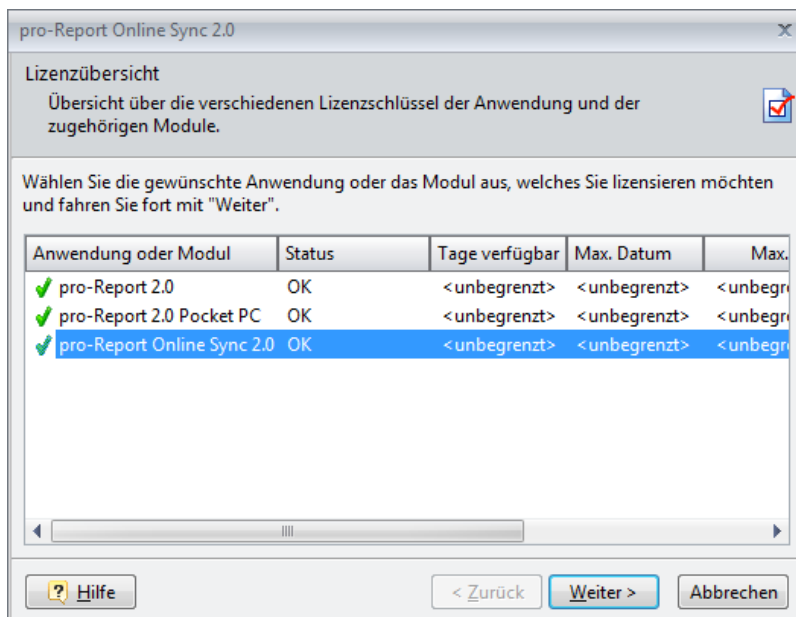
pro-Report Online Sync 2.0

X

Lizenzübersicht

Übersicht über die verschiedenen Lizenzschlüssel der Anwendung und der zugehörigen Module.

Wählen Sie die gewünschte Anwendung oder das Modul aus, welches Sie lizensieren möchten und fahren Sie fort mit "Weiter".

| Anwendung oder Modul | Status | Tage verfügbar | Max. Datum | Max. |
|---|---|---|---|---|
| pro-Report 2.0 | OK | <unbegrenzt> | <unbegrenzt> | <unbegr |
| pro-Report 2.0 Pocket PC | OK | <unbegrenzt> | <unbegrenzt> | <unbegr |
| pro-Report Online Sync 2.0 | OK | <unbegrenzt> | <unbegrenzt> | <unbegr |

Hilfe

< Zurück

Weiter >

Abbrechen